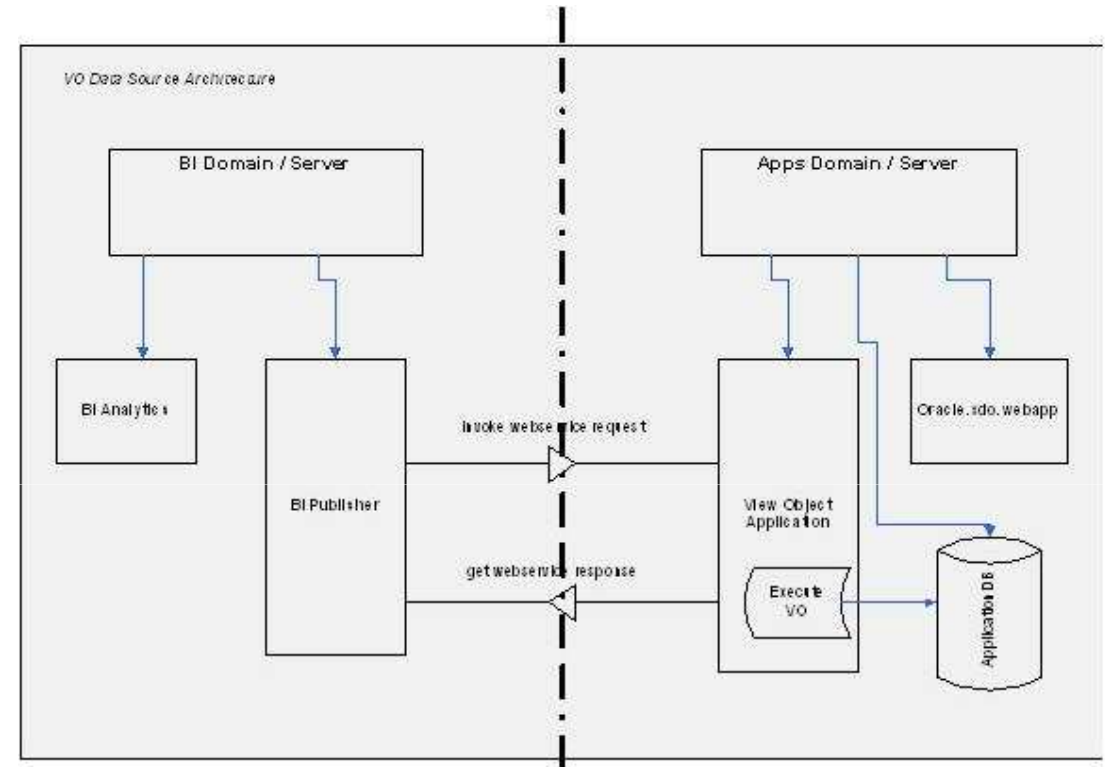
VO Data Source Architecture

BI Domain / Server

Apps Domain / Server

BI Analytics

BI Publisher

invoke webservice request

get webservice response

View Object Application

Execute VO

Oracle.sdo.webapp

Application DB